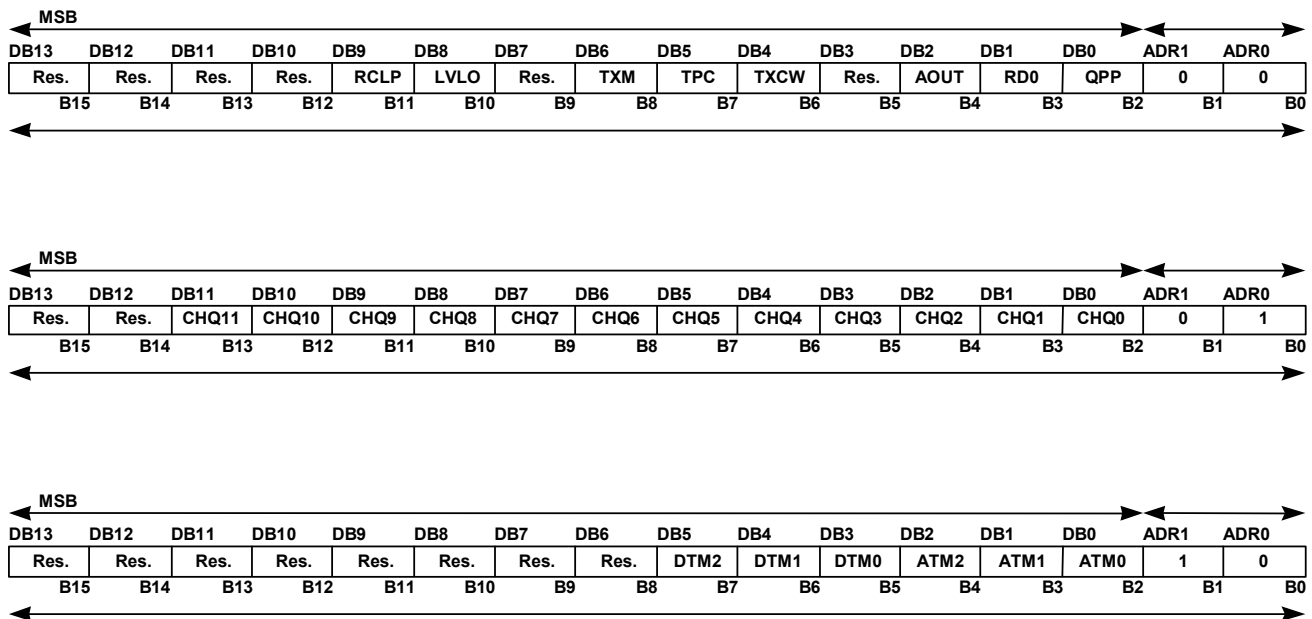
MSB

| DB13 | DB12 | DB11 | DB10 | DB9 | DB8 | DB7 | DB6 | DB5 | DB4 | DB3 | DB2 | DB1 | DB0 | ADR1 | ADR0 |
|---|---|---|---|---|---|---|---|---|---|---|---|---|---|---|---|
| Res. | Res. | Res. | Res. | RCLP | LVLO | Res. | TXM | TPC | TXCW | Res. | AOUT | RD0 | QPP | 0 | 0 |
| B15 | B14 | B13 | B12 | B11 | B10 | B9 | B8 | B7 | B6 | B5 | B4 | B3 | B2 | B1 | B0 |

MSB

| DB13 | DB12 | DB11 | DB10 | DB9 | DB8 | DB7 | DB6 | DB5 | DB4 | DB3 | DB2 | DB1 | DB0 | ADR1 | ADR0 |
|---|---|---|---|---|---|---|---|---|---|---|---|---|---|---|---|
| Res. | Res. | CHQ11 | CHQ10 | CHQ9 | CHQ8 | CHQ7 | CHQ6 | CHQ5 | CHQ4 | CHQ3 | CHQ2 | CHQ1 | CHQ0 | 0 | 1 |
| B15 | B14 | B13 | B12 | B11 | B10 | B9 | B8 | B7 | B6 | B5 | B4 | B3 | B2 | B1 | B0 |

MSB

| DB13 | DB12 | DB11 | DB10 | DB9 | DB8 | DB7 | DB6 | DB5 | DB4 | DB3 | DB2 | DB1 | DB0 | ADR1 | ADR0 |
|---|---|---|---|---|---|---|---|---|---|---|---|---|---|---|---|
| Res. | Res. | Res. | Res. | Res. | Res. | Res. | Res. | DTM2 | DTM1 | DTM0 | ATM2 | ATM1 | ATM0 | 1 | 0 |
| B15 | B14 | B13 | B12 | B11 | B10 | B9 | B8 | B7 | B6 | B5 | B4 | B3 | B2 | B1 | B0 |